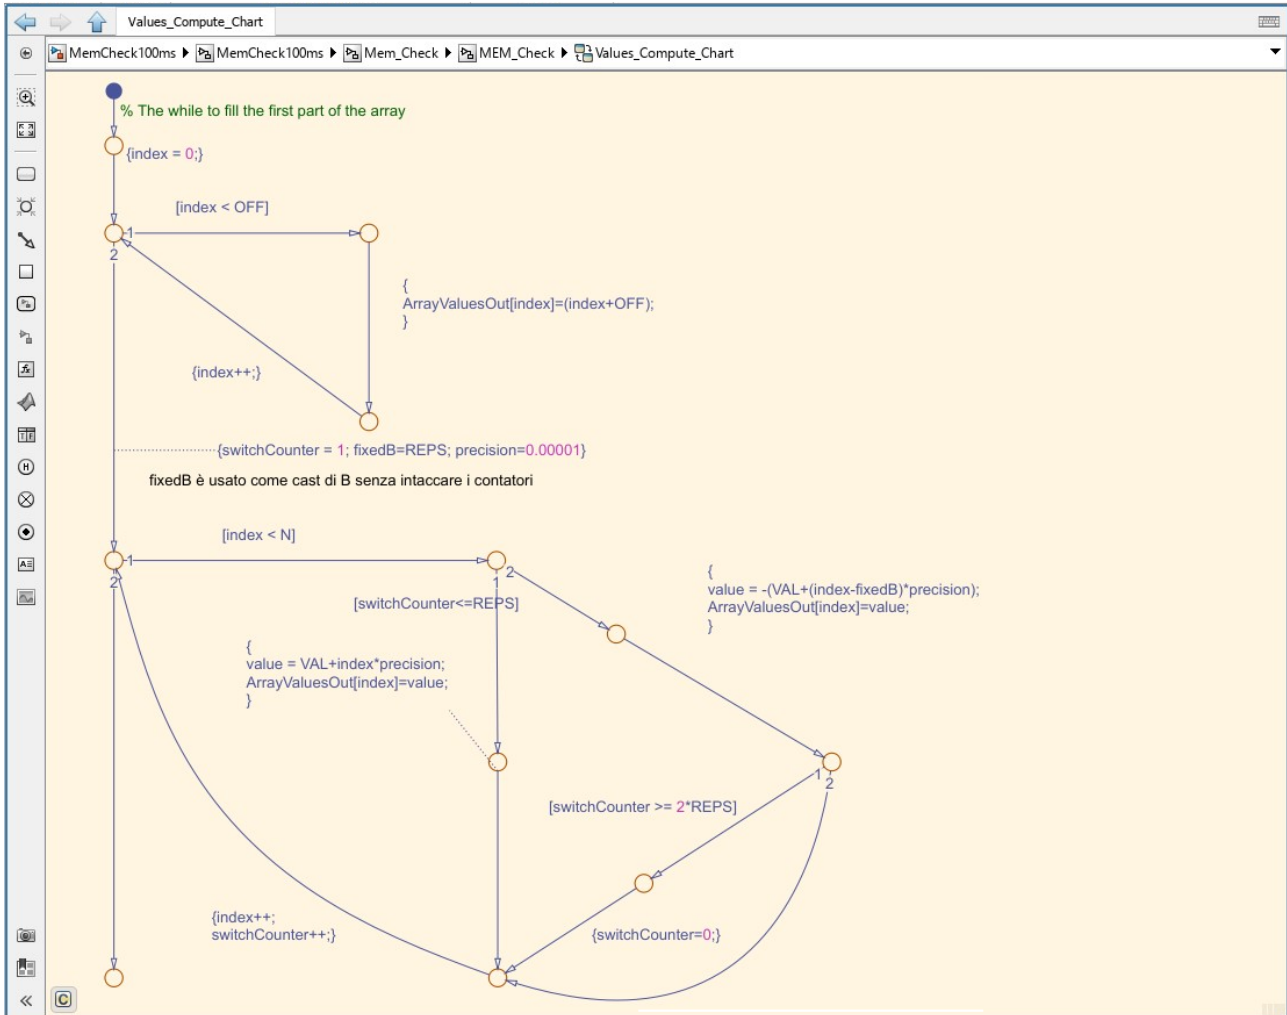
Values_Compute_Chart

MemCheck100ms ▶ MemCheck100ms ▶ Mem_Check ▶ MEM_Check ▶ Values_Compute_Chart

% The while to fill the first part of the array

{index = 0;}

[index < OFF]

1
2

{
ArrayValuesOut[index]=(index+OFF);
}

{index++;}

{switchCounter = 1; fixedB=REPS; precision=0.00001}

fixedB è usato come cast di B senza intaccare i contatori

[index < N]

1
2

1 2

{
value = -(VAL+(index-fixedB)*precision);
ArrayValuesOut[index]=value;
}

[switchCounter<=REPS]

{
value = VAL+index*precision;
ArrayValuesOut[index]=value;
}

1
2

[switchCounter >= 2*REPS]

{index++;
switchCounter++;}

{switchCounter=0;}

C

«